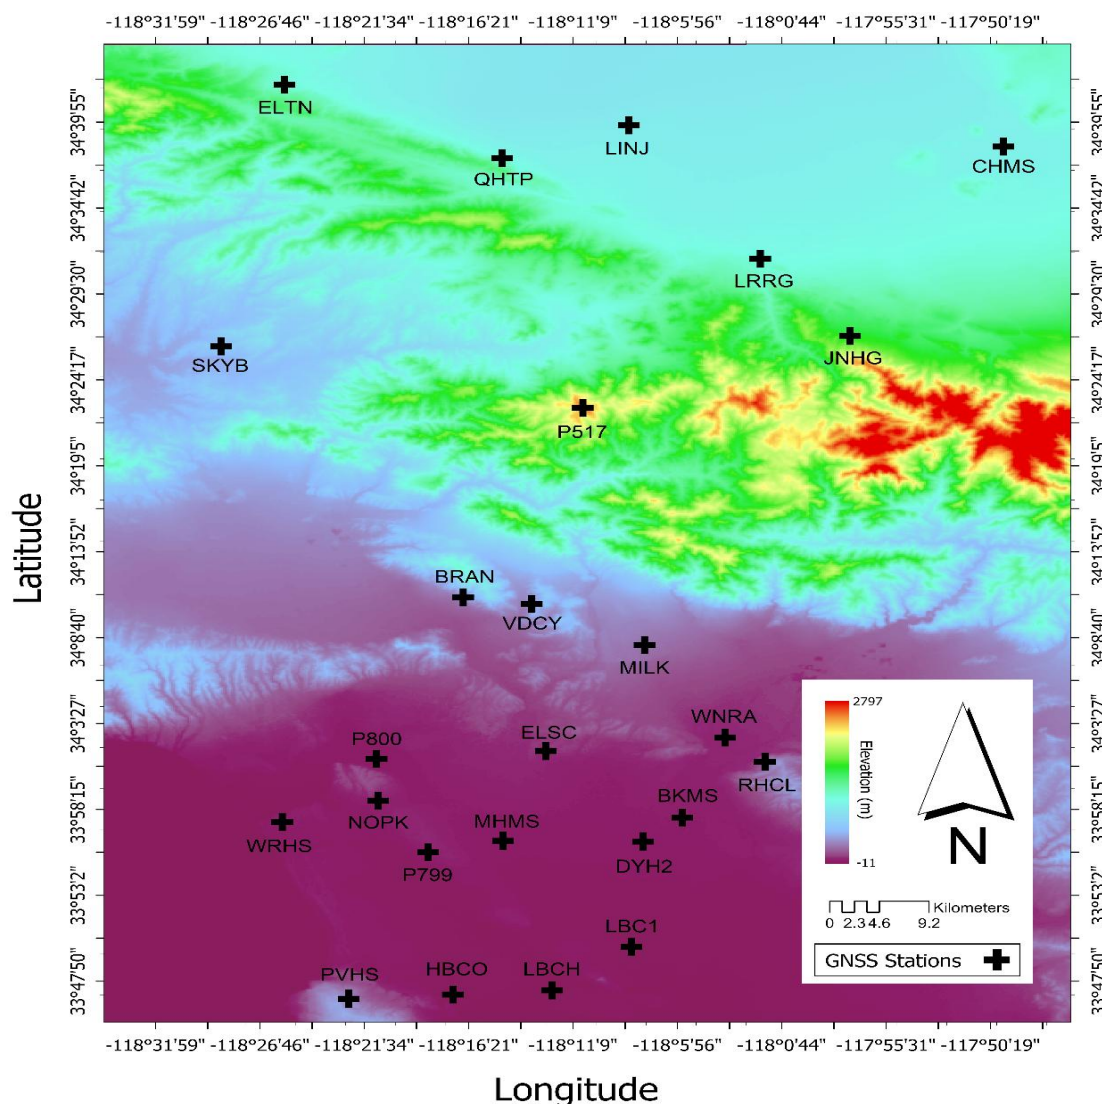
-118°31'59" -118°26'46" -118°21'34" -118°16'21" -118°11'9" -118°5'56" -118°0'44" -117°55'31" -117°50'19"

Latitude

34°39'55"
34°34'42"
34°29'30"
34°24'17"
34°19'5"
34°13'52"
34°8'40"
34°3'27"
33°58'15"
33°53'2"
33°47'50"

34°39'55"
34°34'42"
34°29'30"
34°24'17"
34°19'5"
34°13'52"
34°8'40"
34°3'27"
33°58'15"
33°53'2"
33°47'50"

ELTN
LINJ
QHTP
CHMS
LRRG
JNHG
SKYB
P517
BRAN
VDCY
MILK
WNRA
ELSC
P800
RHCL
BKMS
NOPK
MHMS
WRHS
DYH2
P799
LBC1
HBCO
LBCH
PVHS

2797
Elevation (m)
-11

N

0 2.3 4.6 9.2 Kilometers

GNSS Stations

-118°31'59" -118°26'46" -118°21'34" -118°16'21" -118°11'9" -118°5'56" -118°0'44" -117°55'31" -117°50'19"

Longitude